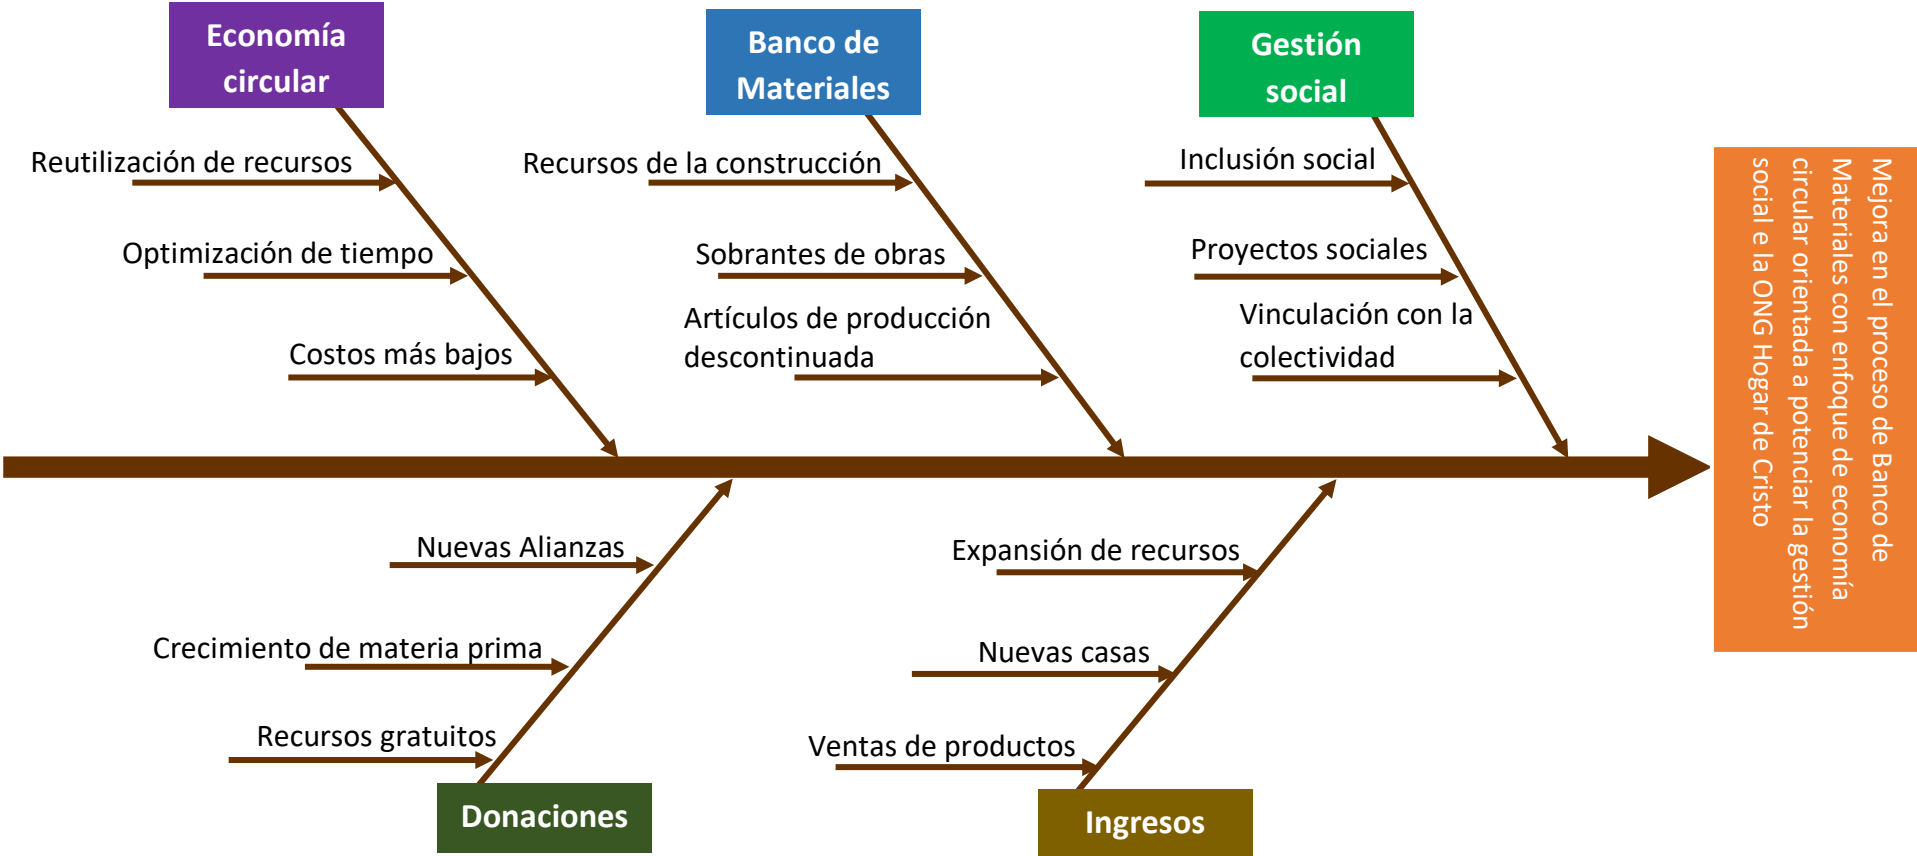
Economía circular

Reutilización de recursos

Optimización de tiempo

Costos más bajos

Banco de Materiales

Recursos de la construcción

Sobrantes de obras

Artículos de producción descontinuada

Gestión social

Inclusión social

Proyectos sociales

Vinculación con la colectividad

Mejora en el proceso de Banco de Materiales con enfoque de economía circular orientada a potenciar la gestión social e la ONG Hogar de Cristo

Nuevas Alianzas

Crecimiento de materia prima

Recursos gratuitos

Donaciones

Expansión de recursos

Nuevas casas

Ventas de productos

Ingresos